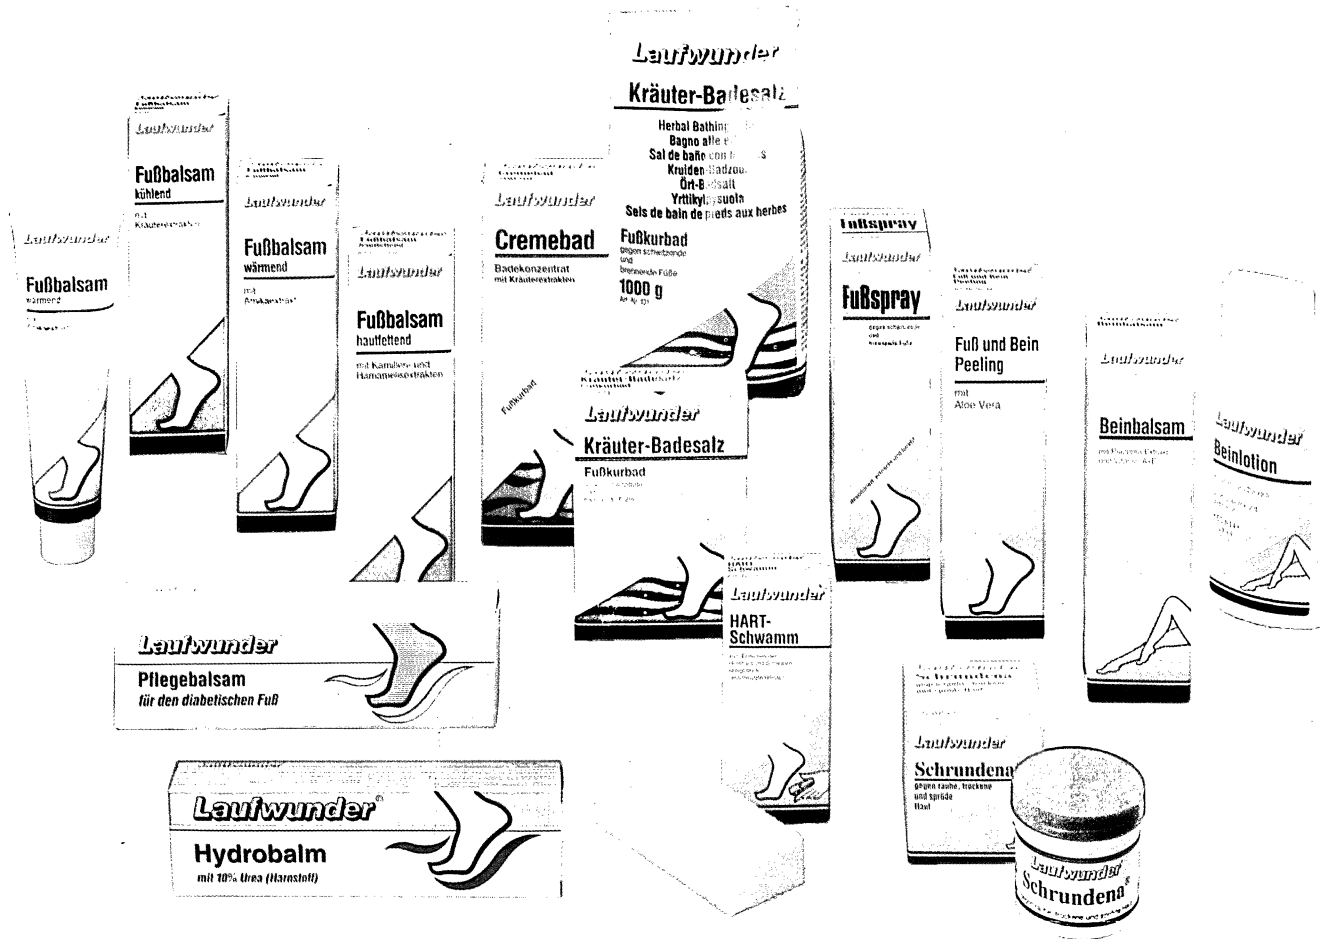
Laufwunder
Fußbalsam
wärmend

Laufwunder
Fußbalsam
kühlend
mit Kräuterextrakten

Laufwunder
Fußbalsam
wärmend
mit Arnikaextrakt

Laufwunder
Fußbalsam
hautfettend
mit Kamillen- und Hamameisextrakten

Laufwunder
Cremebad
Badekonzentrat mit Kräuterextrakten
Fußkurbad

Laufwunder
Kräuter-Badesalz
Herbal Bathing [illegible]
Bagno alle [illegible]
Sal de baño con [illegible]s
Kruiden-Badzou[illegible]
Ört-B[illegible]salt
Yrttikyl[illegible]suola
Sels de bain de pieds aux herbes
Fußkurbad
gegen schwitzende und brennende Füße
1000 g

Laufwunder
Kräuter-Badesalz
Fußkurbad

Fußspray
Laufwunder
Fußspray

Laufwunder
Fuß und Bein Peeling
mit Aloe Vera

Laufwunder
Beinbalsam

Laufwunder
Beinlotion

Laufwunder
Pflegebalsam
für den diabetischen Fuß

Laufwunder
HART-Schwamm

Laufwunder®
Hydrobalm
mit 10% Urea (Harnstoff)

Schrundena
Laufwunder
Schrundena
gegen rauhe, trockene und spröde Haut

Laufwunder
Schrundena®